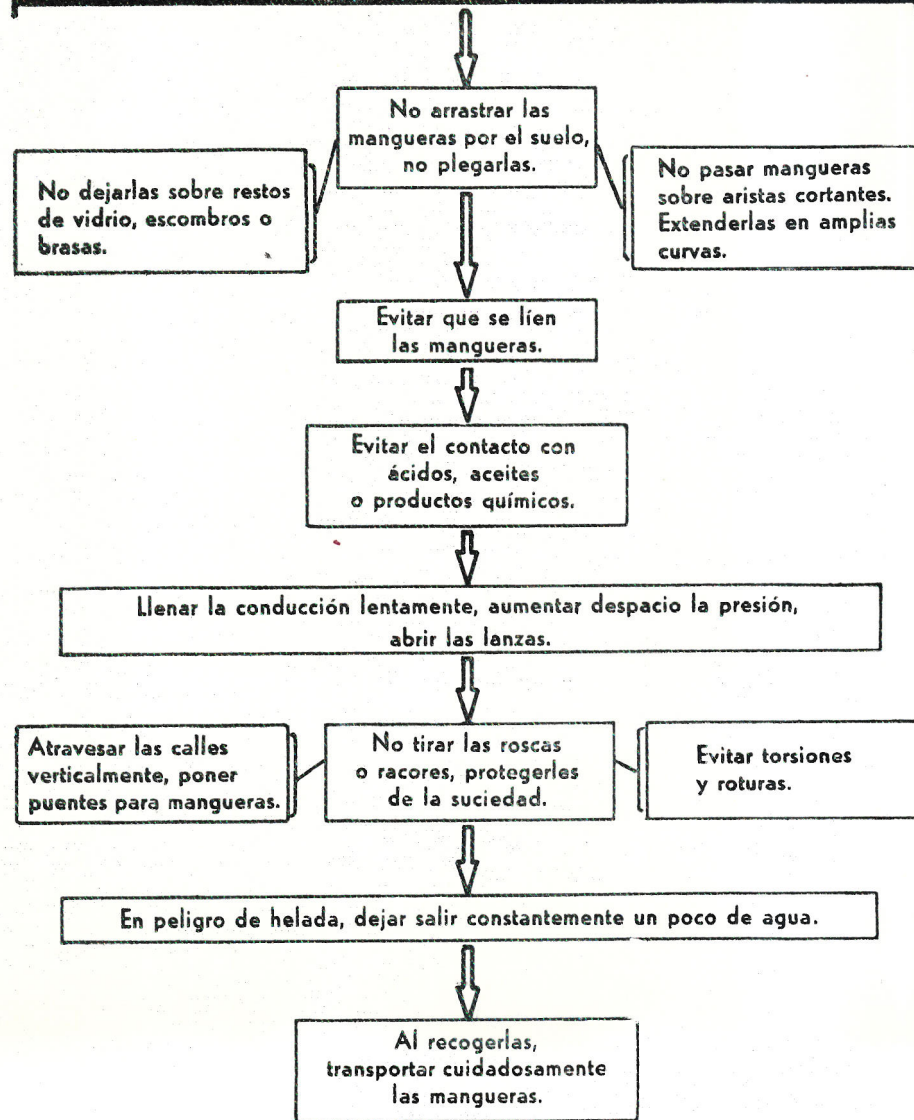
No arrastrar las mangueras por el suelo, no plegarlas.

No dejarlas sobre restos de vidrio, escombros o brasas.

No pasar mangueras sobre aristas cortantes. Extenderlas en amplias curvas.

Evitar que se líen las mangueras.

Evitar el contacto con ácidos, aceites o productos químicos.

Llenar la conducción lentamente, aumentar despacio la presión, abrir las lanzas.

Atravesar las calles verticalmente, poner puentes para mangueras.

No tirar las roscas o racores, protegerles de la suciedad.

Evitar torsiones y roturas.

En peligro de helada, dejar salir constantemente un poco de agua.

Al recogerlas, transportar cuidadosamente las mangueras.